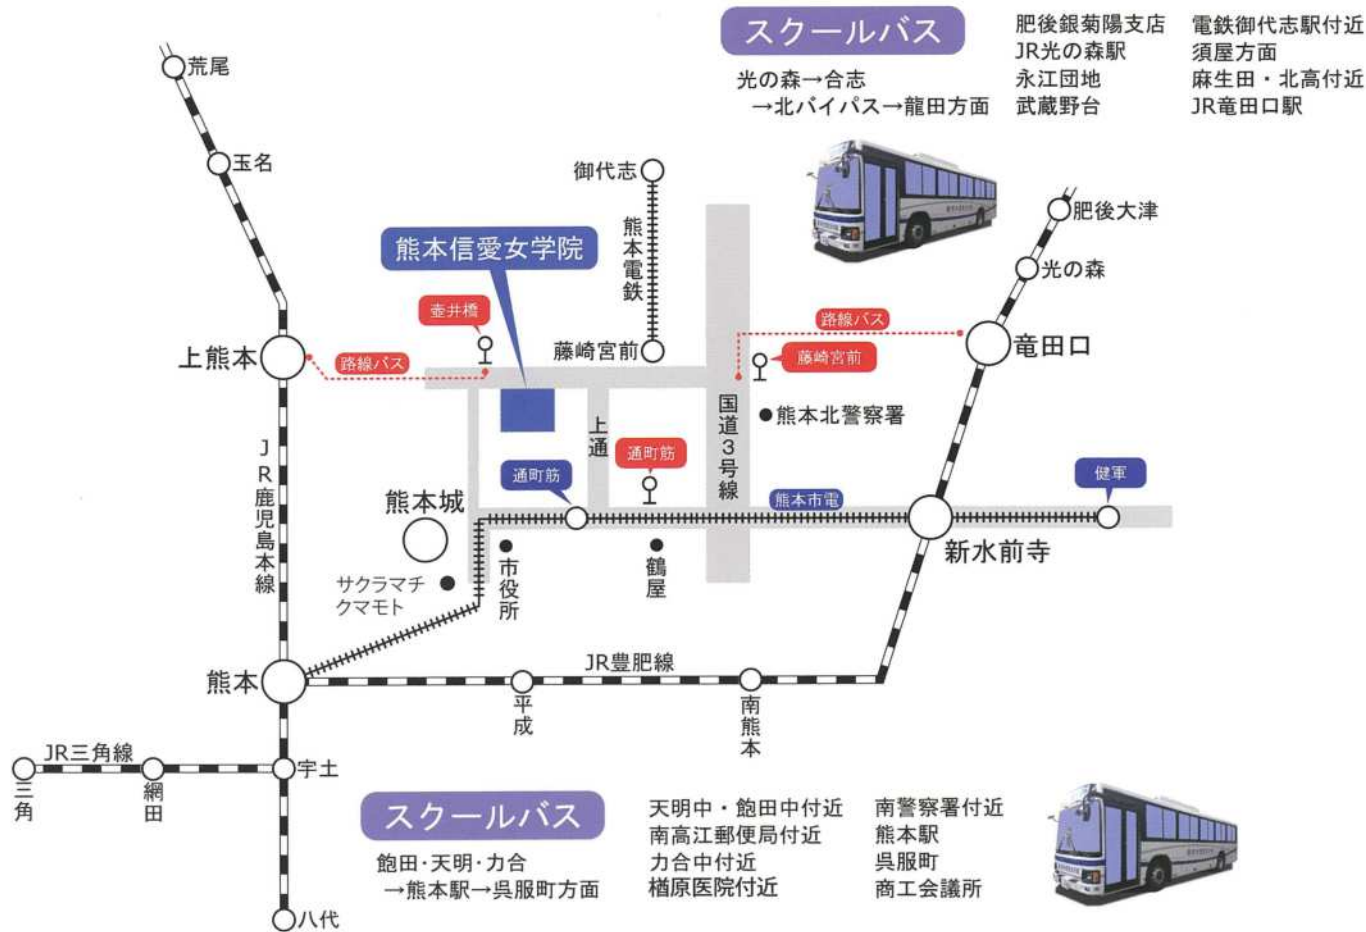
スクールバス
光の森→合志
→北バイパス→龍田方面

肥後銀菊陽支店
JR光の森駅
永江団地
武蔵野台

電鉄御代志駅付近
須屋方面
麻生田・北高付近
JR竜田口駅

荒尾
玉名
御代志
熊本電鉄
熊本信愛女学院
壺井橋
藤崎宮前
肥後大津
光の森
路線バス
藤崎宮前
竜田口
上熊本
路線バス
国道3号線
熊本北警察署
上通
通町筋
通町筋
健軍
JR鹿児島本線
熊本城
熊本市電
新水前寺
市役所
鶴屋
サクラマチ クマモト
熊本
JR豊肥線
平成
南熊本
JR三角線
三角
網田
宇土
八代

スクールバス
飽田・天明・力合
→熊本駅→呉服町方面

天明中・飽田中付近
南高江郵便局付近
力合中付近
楢原医院付近

南警察署付近
熊本駅
呉服町
商工会議所